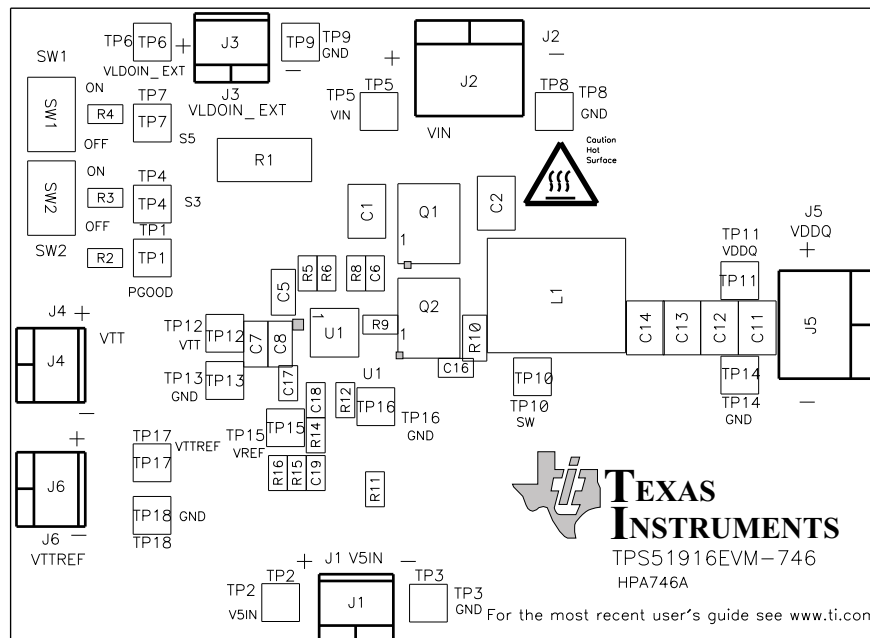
SW1
TP6 TP6 +
VLDOIN_EXT
J3
J3
VLDOIN_EXT
TP9 TP9 GND
−
+
J2
J2
−
TP5 TP5
VIN
VIN
TP8 TP8
GND
SW1
ON
R4
OFF
TP7
TP7
S5
R1
Caution Hot Surface
SW2
ON
R3
OFF
TP4
TP4
S3
C1
Q1
C2
TP1
R2 TP1
SW2
PGOOD
1
R5 R6
R8 C6
C5
TP11
VDDQ
TP11
J5
VDDQ
+
J4 +
J4
VTT
TP12 TP12
VTT
C7 C8
1
U1
R9
Q2
1
R10
L1
C14 C13 C12 C11
J5
C16
TP13 TP13
GND
C17
U1
C18
R12
TP16
TP16
GND
TP10
TP10
SW
TP14
TP14
GND
−
−
+
TP17 TP17
VTTREF
TP15 TP15
VREF
R14
J6
R16 R15 C19
R11
TEXAS INSTRUMENTS
TPS51916EVM−746
HPA746A
TP18 GND
TP18
J6 −
VTTREF
+ J1 V5IN −
TP2 TP2
V5IN
J1
TP3 TP3
GND
For the most recent user's guide see www.ti.con